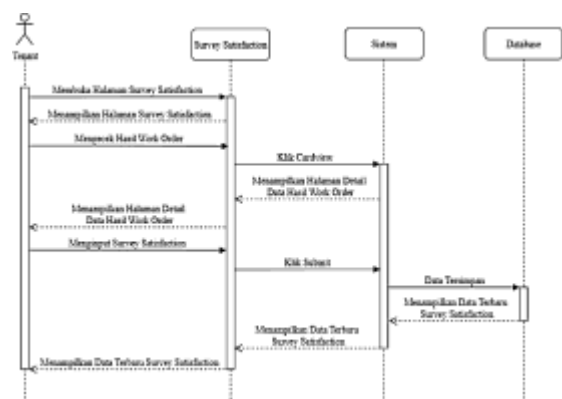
Tenant

Survey Satisfaction

Sistem

Database

Membuka Halaman Survey Satisfaction

Menampilkan Halaman Survey Satisfaction

Mengecek Hasil Work Order

Klik Cardview

Menampilkan Halaman Detail Data Hasil Work Order

Menampilkan Halaman Detail Data Hasil Work Order

Menginput Survey Satisfaction

Klik Submit

Data Tersimpan

Menampilkan Data Terbaru Survey Satisfaction

Menampilkan Data Terbaru Survey Satisfaction

Menampilkan Data Terbaru Survey Satisfaction